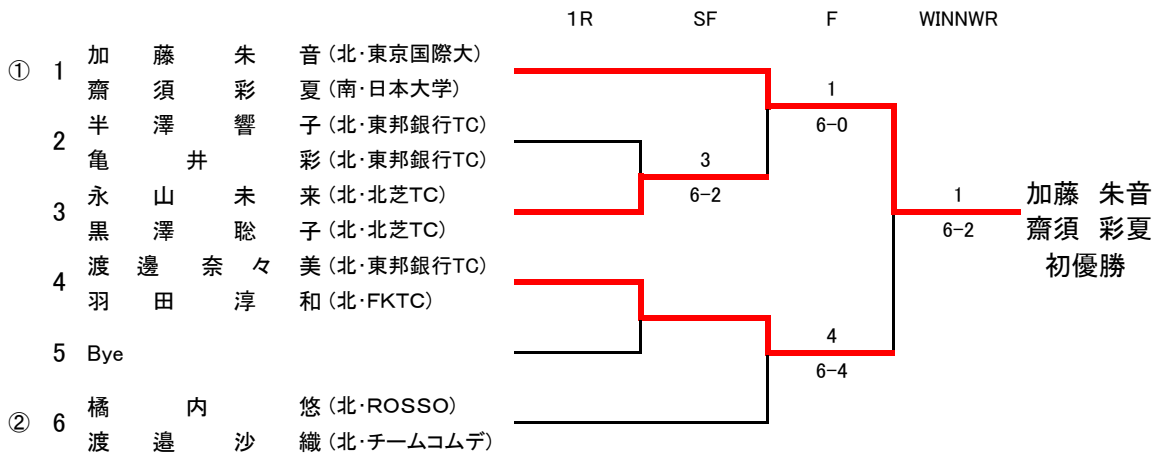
1R SF F WINNWR

① 1 加藤朱音(北·東京国際大)
齋須彩夏(南·日本大学)

2 半澤響子(北·東邦銀行TC)
亀井彩(北·東邦銀行TC)

3 永山未来(北·北芝TC)
黒澤聡子(北·北芝TC)

4 渡邊奈々美(北·東邦銀行TC)
羽田淳和(北·FKTC)

5 Bye

② 6 橘内悠(北·ROSSO)
渡邉沙織(北·チームコムデ)

1
6-0

3
6-2

4
6-4

1
6-2

加藤 朱音
齋須 彩夏
初優勝